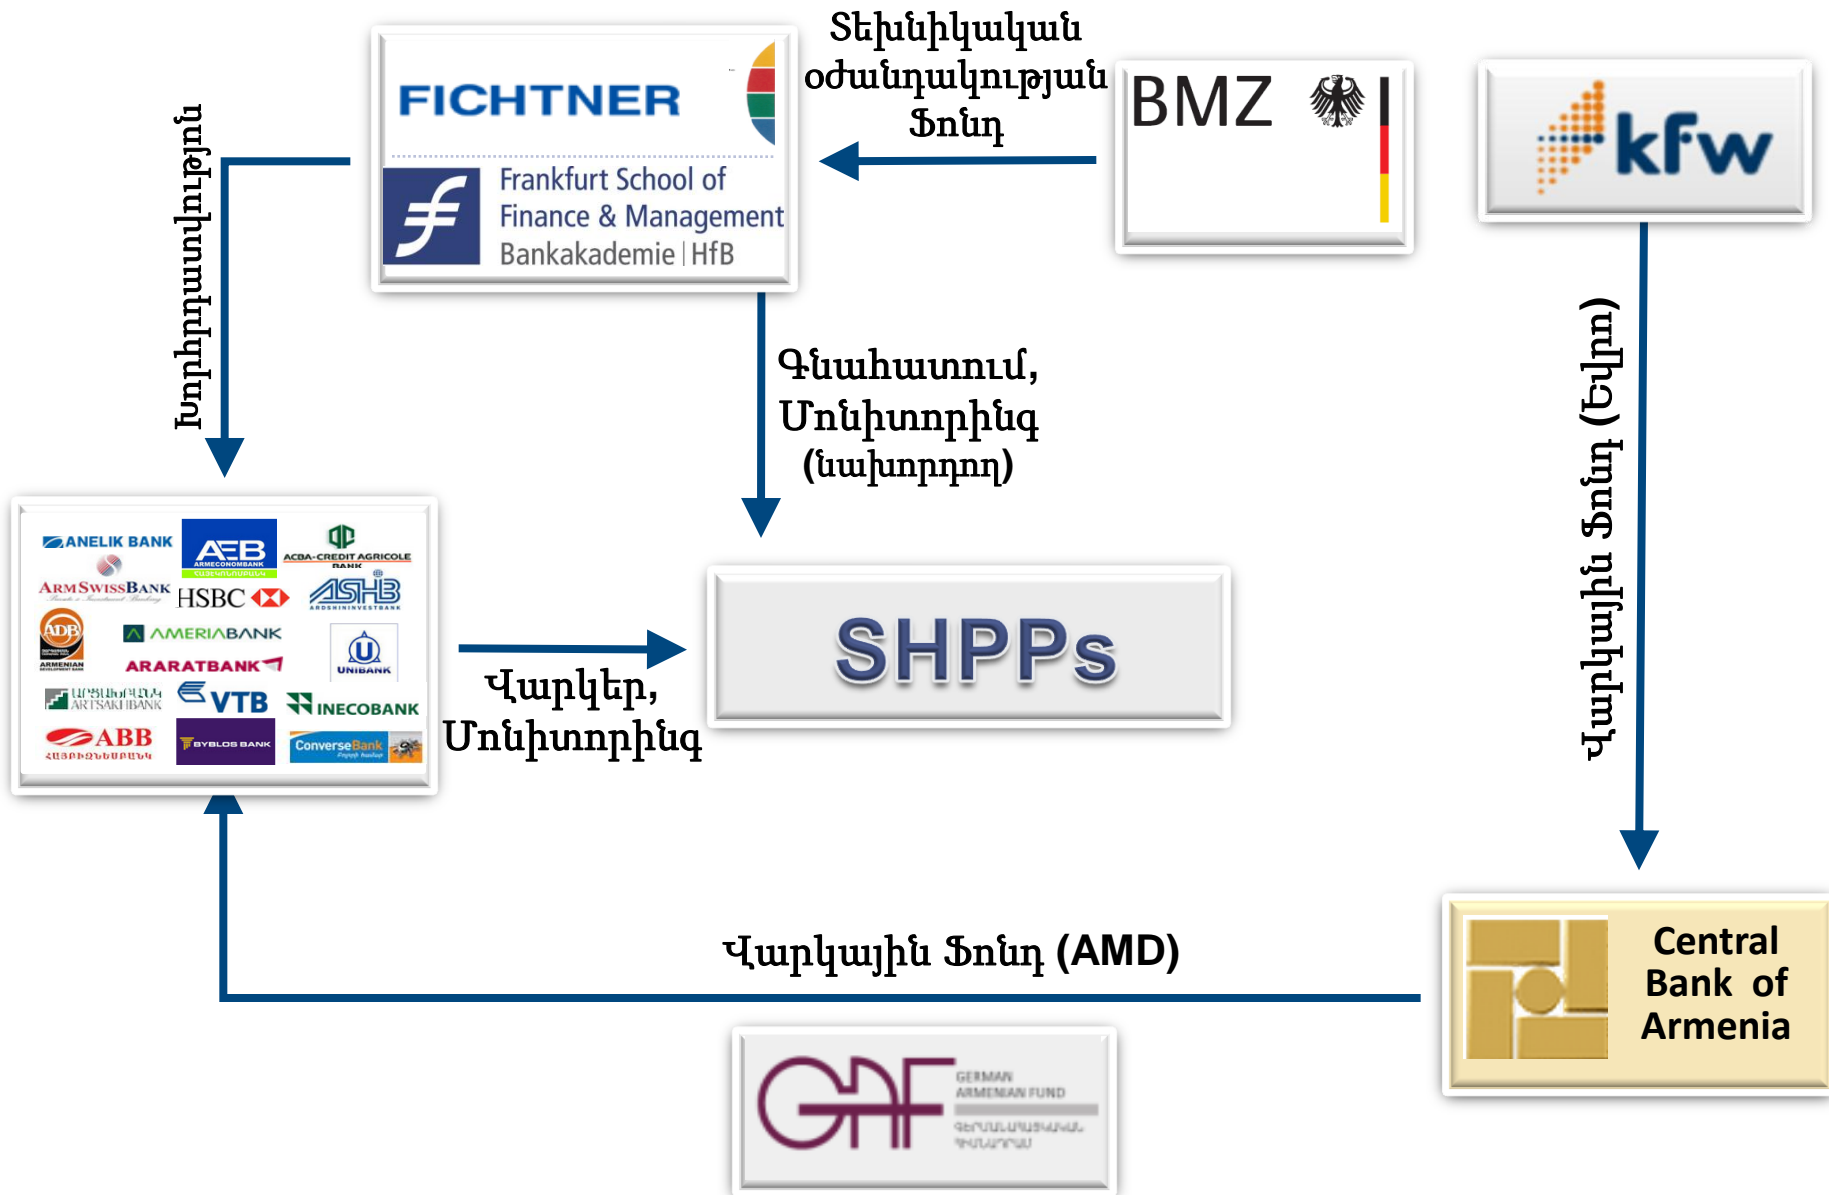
FICHTNER

Frankfurt School of Finance & Management
Bankakademie | HfB

Տեխնիկական օժանդակության Ֆոնդ

BMZ

kfw

Խորհրդատվություն

Գնահատում, Մոնիտորինգ (նախորդող)

ANELIK BANK
AEB ARMECONOMBANK
ACBA-CREDIT AGRICOLE BANK
ARMSWISSBANK
HSBC
ASHB ARDSHININVESTBANK
ADB ARMENIAN DEVELOPMENT BANK
AMERIABANK
ARARATBANK
UNIBANK
ԱՐՑԱԽԲԱՆԿ ARTSAKHBANK
VTB
INECOBANK
ABB ՀԱՅԲԻԶՆԵՍԲԱՆԿ
BYBLOS BANK
ConverseBank

SHPPs

Վարկեր, Մոնիտորինգ

Վարկային Ֆոնդ (Եվրո)

Վարկային Ֆոնդ (AMD)

Central Bank of Armenia

GAF GERMAN ARMENIAN FUND
ԳԵՐՄԱՆԱ-ՀԱՅԿԱԿԱՆ ՀԻՄՆԱԴՐԱՄ